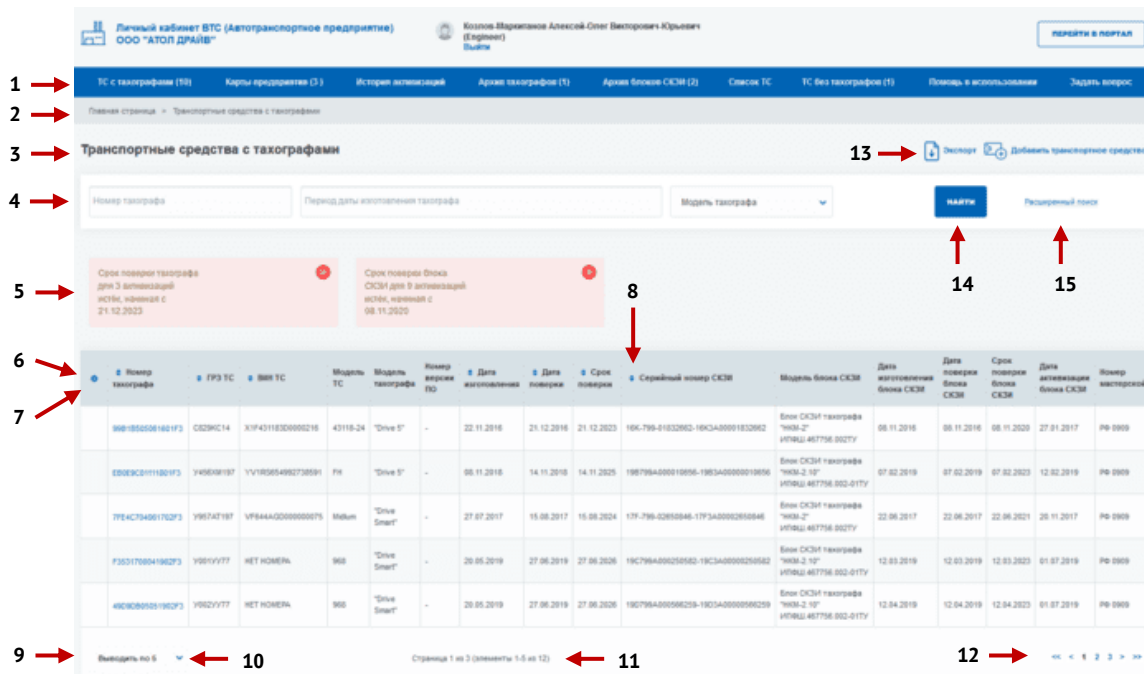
Личный кабинет ВТС (Автотранспортное предприятие)
ООО "АТОЛ ДРАЙВ"

Козлов-Маркитанов Алексей-Олег Викторович-Юрьевич
(Engineer)
Выйти

ПЕРЕЙТИ В ПОРТАЛ

1 ТС с тахографами (10) Карты предприятия (3) История активаций Архив тахографов (1) Архив блоков СКЗИ (2) Список ТС ТС без тахографов (1) Помощь в использовании Задать вопрос

2 Главная страница > Транспортные средства с тахографами

3 Транспортные средства с тахографами

13 Экспорт Добавить транспортное средство

4 Номер тахографа Период даты изготовления тахографа Модель тахографа НАЙТИ Расширенный поиск

14 15

5 Срок поверки тахографа для 3 активаций истёк, начиная с 21.12.2023

Срок поверки блока СКЗИ для 9 активаций истёк, начиная с 08.11.2020

8

6

7

| | Номер тахографа | ГРЗ ТС | VIN ТС | Модель ТС | Модель тахографа | Номер версии ПО | Дата изготовления | Дата поверки | Срок поверки | Серийный номер СКЗИ | Модель блока СКЗИ | Дата изготовления блока СКЗИ | Дата поверки блока СКЗИ | Срок поверки блока СКЗИ | Дата активации блока СКЗИ | Номер мастерской |
|---|---|---|---|---|---|---|---|---|---|---|---|---|---|---|---|---|
| | 99B1B505061601F3 | С829КС14 | X1F431183D0000216 | 43118-24 | "Drive 5" | - | 22.11.2016 | 21.12.2016 | 21.12.2023 | 16К-799-01832662-16КЗА00001832662 | Блок СКЗИ тахографа "НКМ-2" ИНФШ 467756.002ТУ | 08.11.2016 | 08.11.2016 | 08.11.2020 | 27.01.2017 | РФ 0909 |
| | EB0E9C01111801F3 | У456ХМ187 | YV1R5654992736591 | FH | "Drive 5" | - | 08.11.2018 | 14.11.2018 | 14.11.2025 | 19В799А000010656-19В3А00000010656 | Блок СКЗИ тахографа "НКМ-2.10" ИНФШ 467756.002-01ТУ | 07.02.2019 | 07.02.2019 | 07.02.2023 | 12.02.2019 | РФ 0909 |
| | 7FE4C704001702F3 | У957АТ187 | VF644AGD000000075 | Midlum | "Drive Smart" | - | 27.07.2017 | 15.08.2017 | 15.08.2024 | 17F-799-02650846-17F3А00002650846 | Блок СКЗИ тахографа "НКМ-2" ИНФШ 467756.002ТУ | 22.06.2017 | 22.06.2017 | 22.06.2021 | 20.11.2017 | РФ 0909 |
| | F3531700041902F3 | У001УУ77 | НЕТ НОМЕРА | 968 | "Drive Smart" | - | 20.05.2019 | 27.06.2019 | 27.06.2026 | 19С799А000250582-19С3А00000250582 | Блок СКЗИ тахографа "НКМ-2.10" ИНФШ 467756.002-01ТУ | 12.03.2019 | 12.03.2019 | 12.03.2023 | 01.07.2019 | РФ 0909 |
| | 49D9DB05051902F3 | У002УУ77 | НЕТ НОМЕРА | 968 | "Drive Smart" | - | 20.05.2019 | 27.06.2019 | 27.06.2026 | 19D799А000566259-19D3А00000566259 | Блок СКЗИ тахографа "НКМ-2.10" ИНФШ 467756.002-01ТУ | 12.04.2019 | 12.04.2019 | 12.04.2023 | 01.07.2019 | РФ 0909 |

9 Выводить по 5 10 Страница 1 из 3 (элементы 1-5 из 12) 11 12 << < 1 2 3 > >>